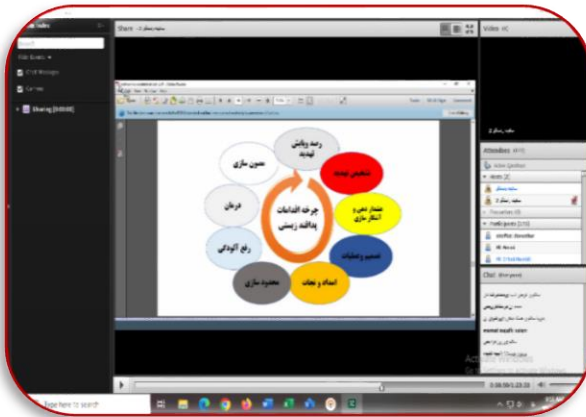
Share
Video
Attendees
Hosts
Presenters
Participants
Chat
رصد و پایش تهدید
شناسایی تهدید
هشدار دهی و آماده سازی
تصمیم و عملیات
امداد و نجات
محدود سازی
رفع آلودگی
درمان
مصون سازی
چرخه اقدامات پدافند زیستی
Type here to search